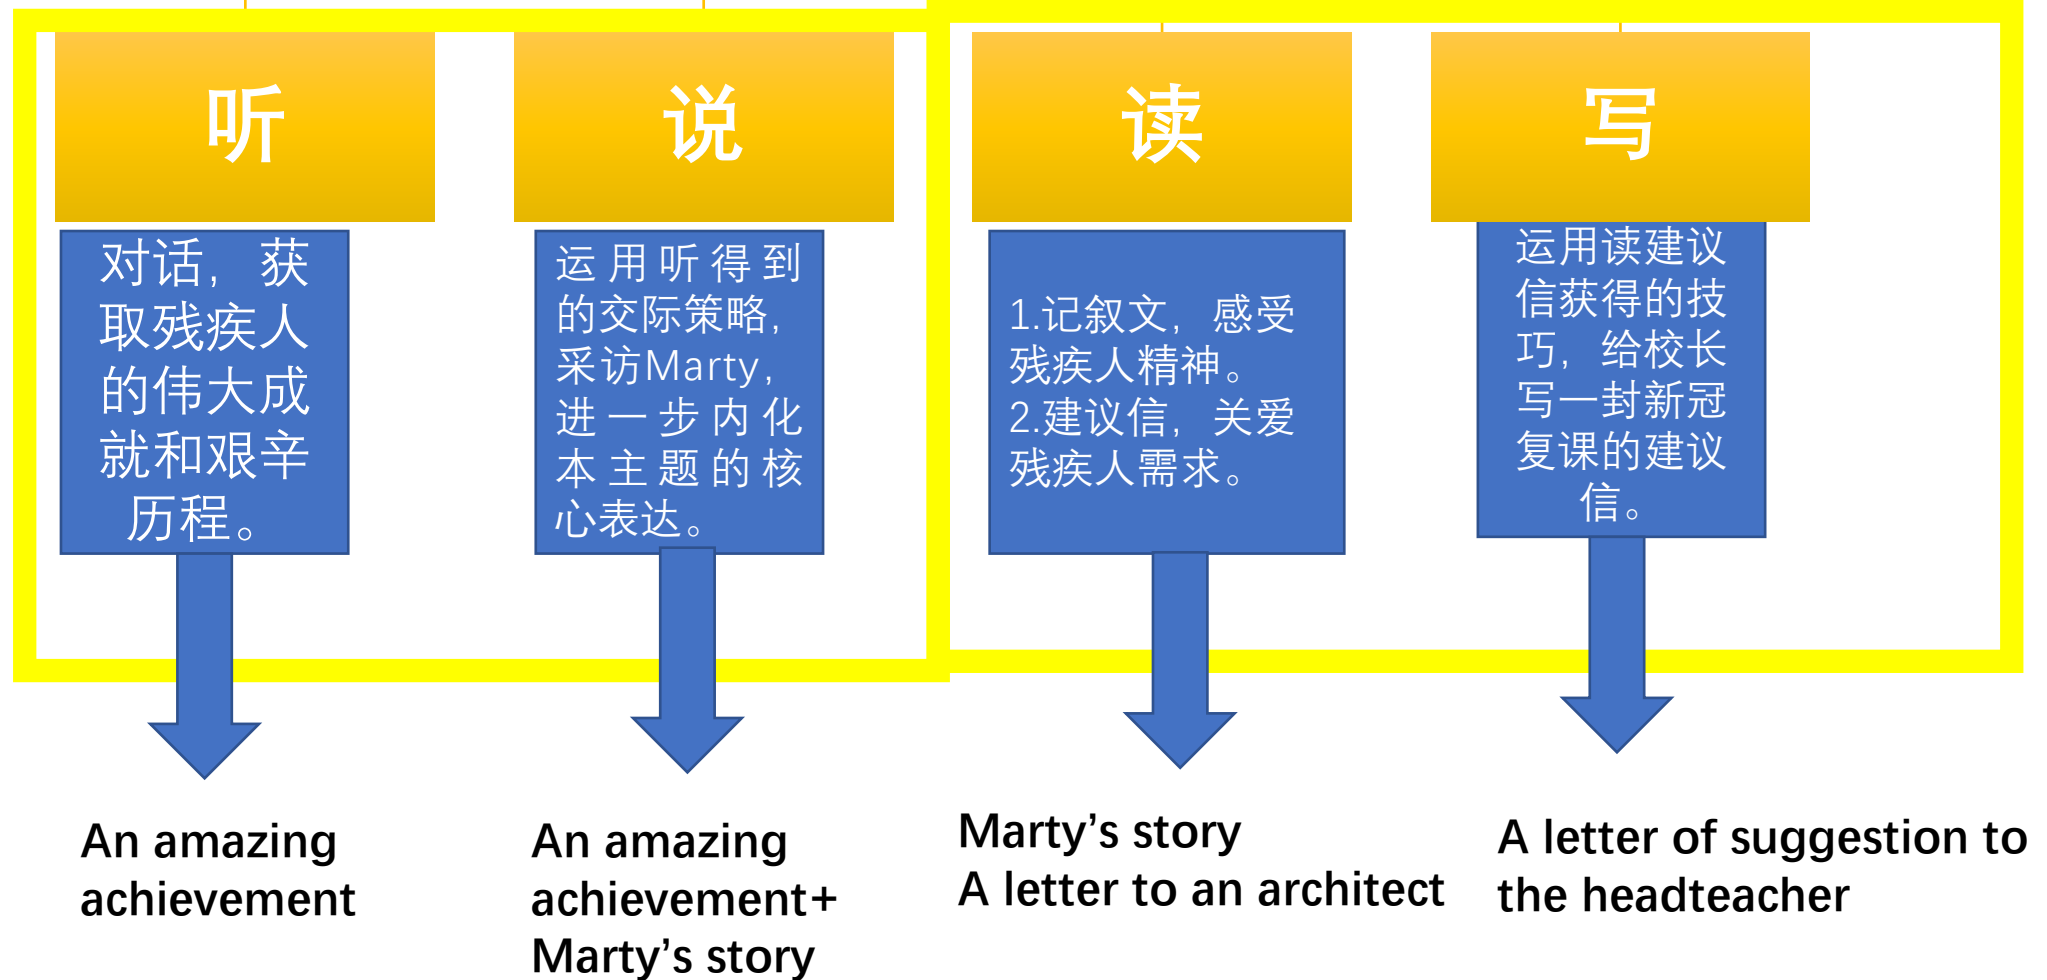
听

对话，获取残疾人的伟大成就和艰辛历程。

An amazing achievement

说

运用听得到的交际策略，采访Marty，进一步内化本主题的核心表达。

An amazing achievement+ Marty’s story

读

1.记叙文，感受残疾人精神。
2.建议信，关爱残疾人需求。

Marty’s story
A letter to an architect

写

运用读建议信获得的技巧，给校长写一封新冠复课的建议信。

A letter of suggestion to the headteacher